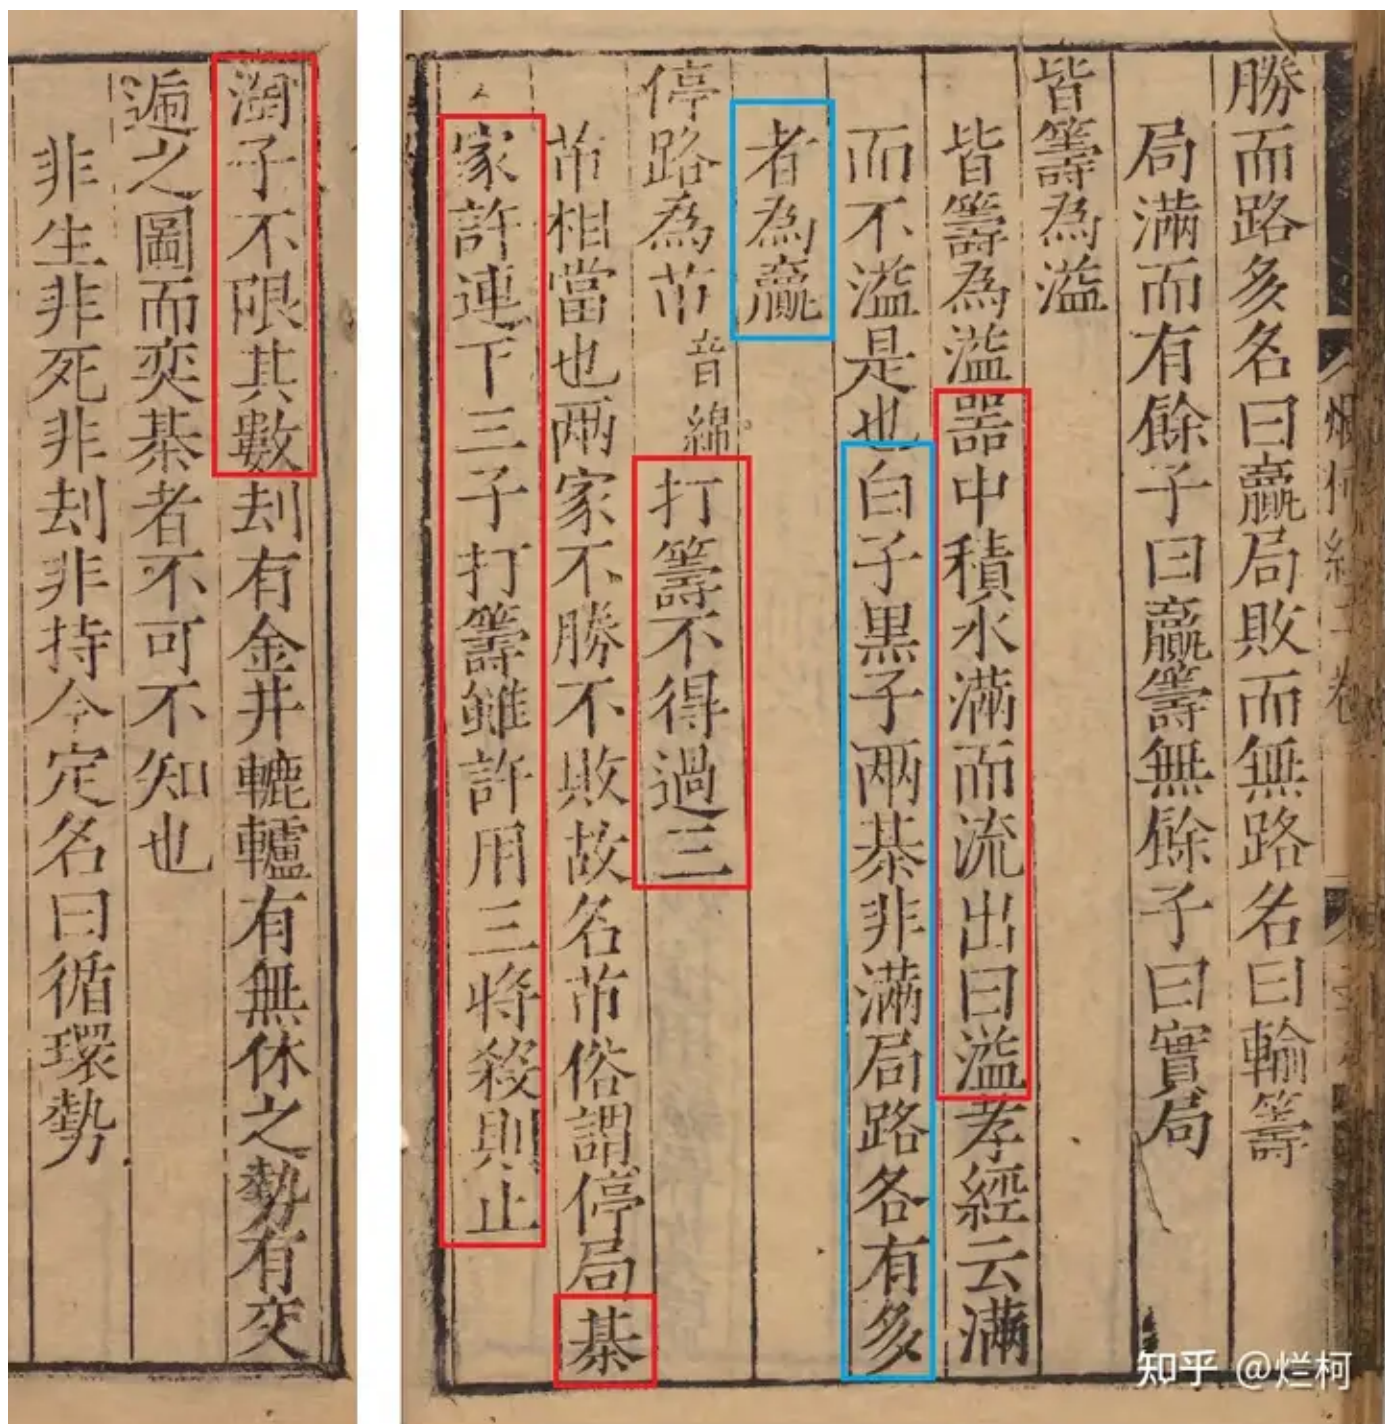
勝而路多名曰贏局敗而無路名曰輸籌

局滿而有餘子曰贏籌無餘子曰實局

皆籌為溢

皆籌為溢器中積水滿而流出曰溢孝經云滿

而不溢是也白子黑子兩棊非滿局路各有多

者為贏

停路為节音綿

打籌不得過三

节相當也兩家不勝不敗故名节俗謂停局棊

家許連下三子打籌雖許用三將殺則止

淘子不限其數刦有金井轆轤有無休之勢有交

遍之圖而奕棊者不可不知也

非生非死非刦非持今定名曰循環勢

知乎 @烂柯